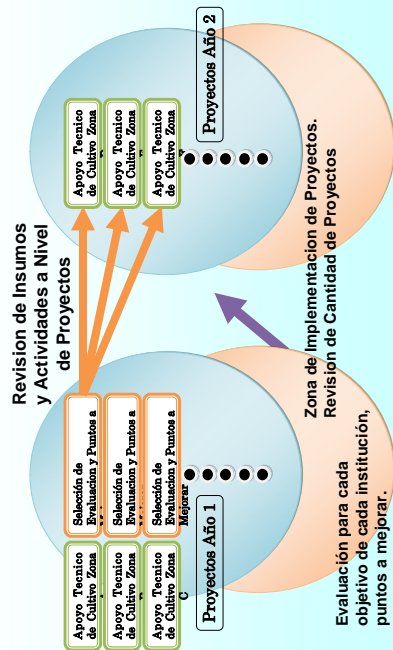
Revision de Insumos y Actividades a Nivel de Proyectos

Apoyo Tecnico de Cultivo Zona

Apoyo Tecnico de Cultivo Zona

Apoyo Tecnico de Cultivo Zona C

Selección de Evaluacion y Puntos a

Selección de Evaluacion y Puntos a

Selección de Evaluacion y Puntos a Mejorar

Proyectos Año 1

Apoyo Tecnico de Cultivo Zona

Apoyo Tecnico de Cultivo Zona

Apoyo Tecnico de Cultivo Zona

Proyectos Año 2

Zona de Implementacion de Proyectos. Revision de Cantidad de Proyectos

Evaluación para cada objetivo de cada institución, puntos a mejorar.